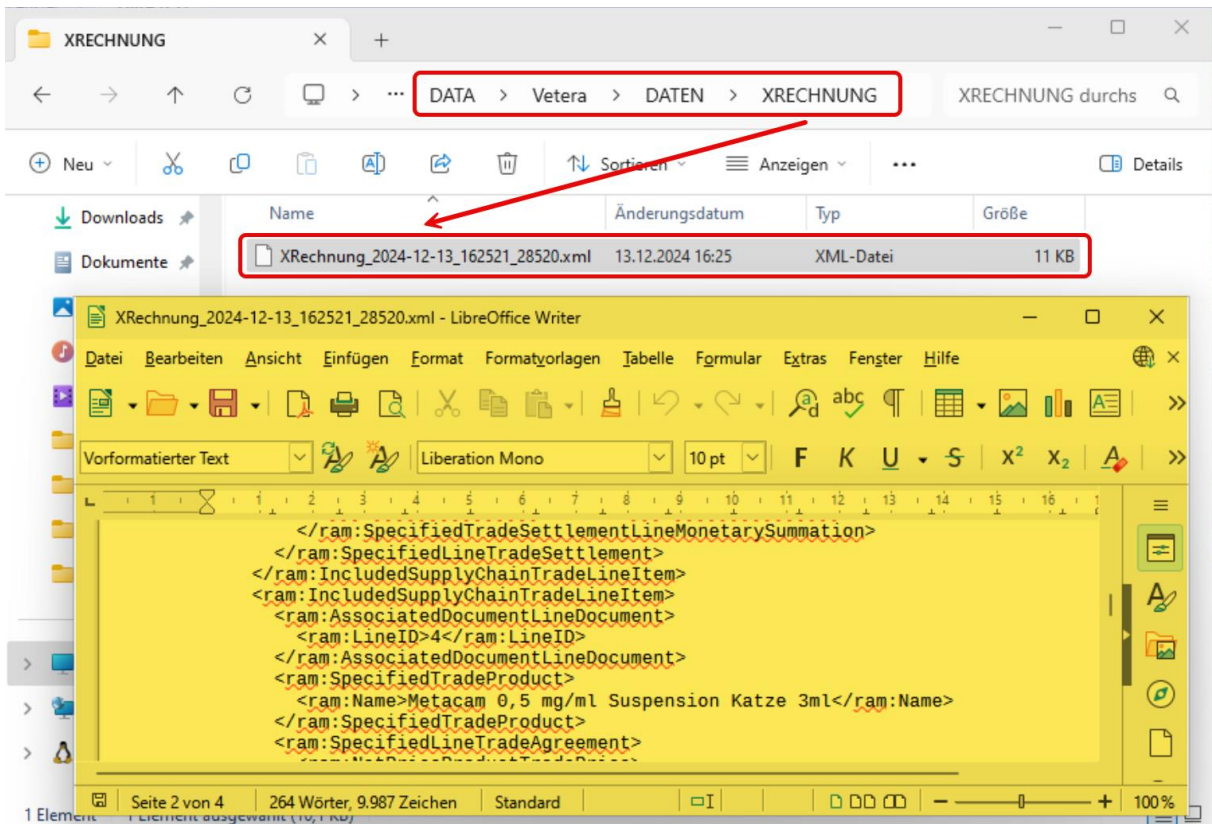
XRECHNUNG ×

DATA > Vetera > DATEN > XRECHNUNG

XRECHNUNG durchs

Neu Sortieren Anzeigen ··· Details

Downloads

Dokumente

| Name | Änderungsdatum | Typ | Größe |
|---|---|---|---|
| XRechnung_2024-12-13_162521_28520.xml | 13.12.2024 16:25 | XML-Datei | 11 KB |

XRechnung_2024-12-13_162521_28520.xml - LibreOffice Writer

Datei Bearbeiten Ansicht Einfügen Format Formatvorlagen Tabelle Formular Extras Fenster Hilfe

Vorformatierter Text Liberation Mono 10 pt F K U S $X^2$ $X_2$

</ram:SpecifiedTradeSettlementLineMonetarySummation>
</ram:SpecifiedLineTradeSettlement>
</ram:IncludedSupplyChainTradeLineItem>
<ram:IncludedSupplyChainTradeLineItem>
<ram:AssociatedDocumentLineDocument>
<ram:LineID>4</ram:LineID>
</ram:AssociatedDocumentLineDocument>
<ram:SpecifiedTradeProduct>
<ram:Name>Metacam 0,5 mg/ml Suspension Katze 3ml</ram:Name>
</ram:SpecifiedTradeProduct>
<ram:SpecifiedLineTradeAgreement>
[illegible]

Seite 2 von 4 264 Wörter, 9.987 Zeichen Standard 100%

1 Element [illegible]